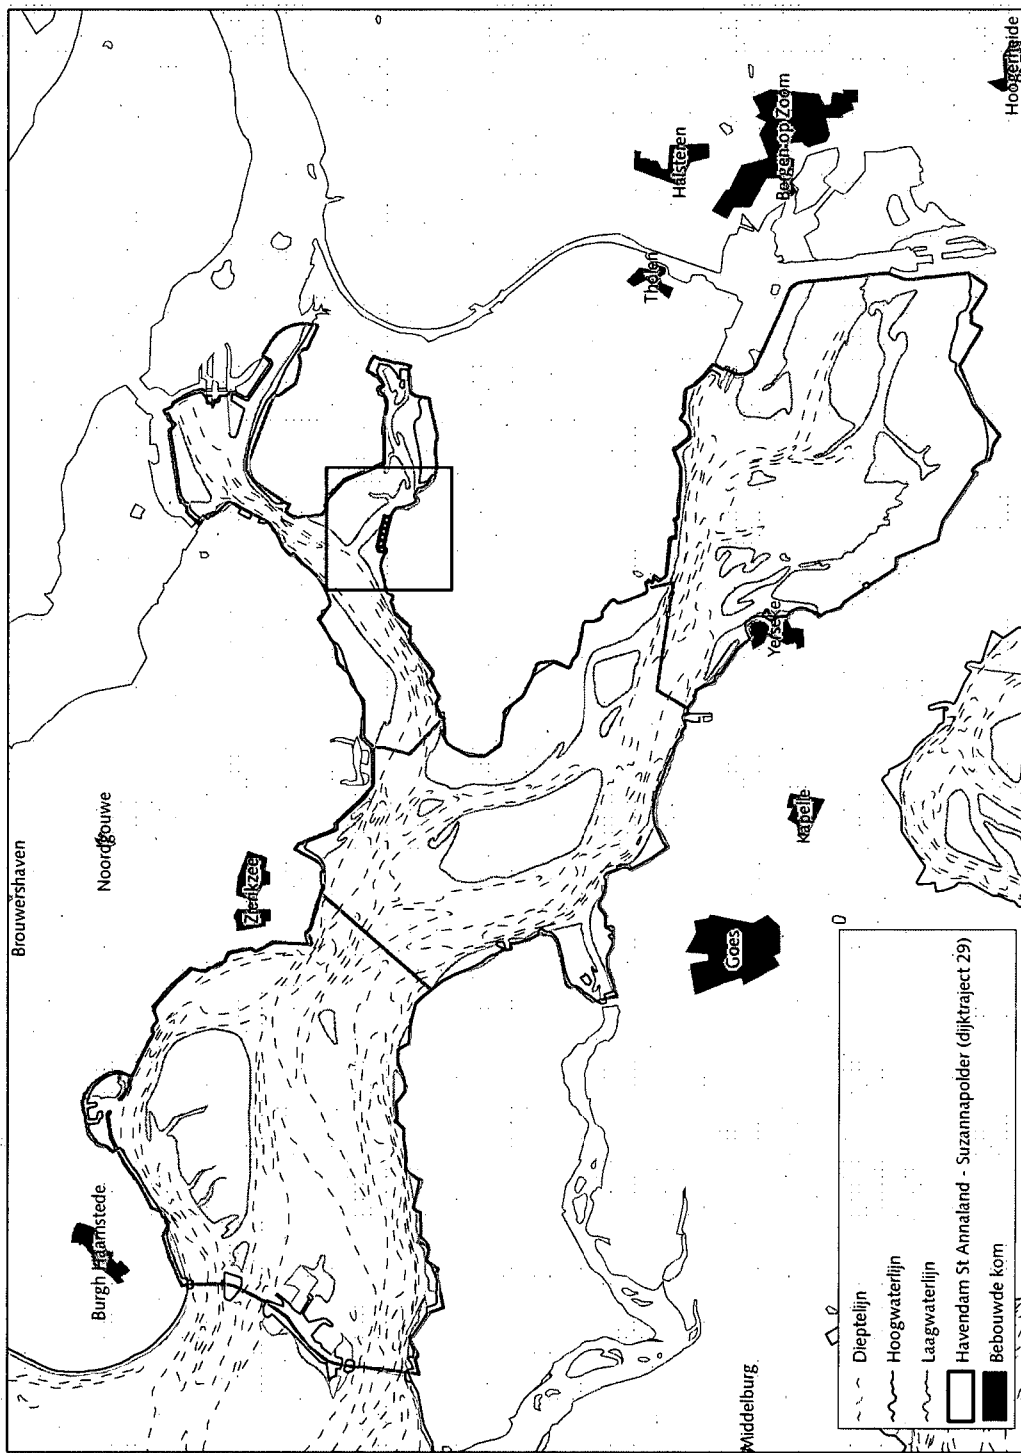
Brouwershaven
Noordgouwe
Zierikzee
Burgh Haamstede
Middelburg
Goes
Kapelle
Yerseke
Tholen
Halsteren
Bergen op Zoom
Hoogerheide

Dieptelijn
Hoogwaterlijn
Laagwaterlijn
Havendam St Annaland - Suzannapolder (dijktraject 29)
Bebouwde kom